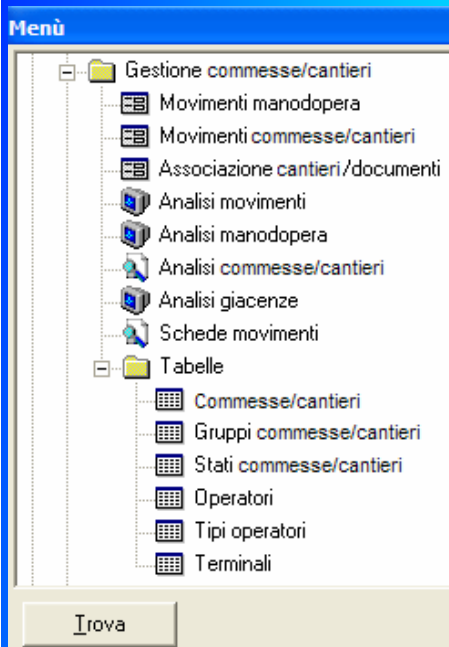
Menù

Gestione commesse/cantieri
Movimenti manodopera
Movimenti commesse/cantieri
Associazione cantieri/documenti
Analisi movimenti
Analisi manodopera
Analisi commesse/cantieri
Analisi giacenze
Schede movimenti
Tabelle
Commesse/cantieri
Gruppi commesse/cantieri
Stati commesse/cantieri
Operatori
Tipi operatori
Terminali

Trova